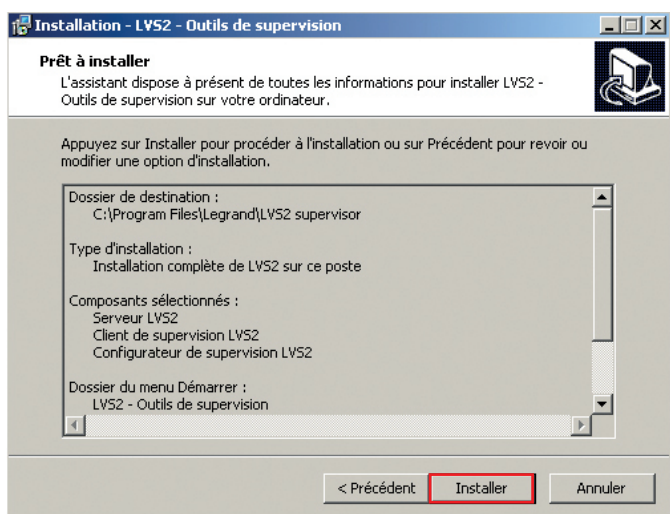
Installation - LVS2 - Outils de supervision

Prêt à installer
L'assistant dispose à présent de toutes les informations pour installer LVS2 - Outils de supervision sur votre ordinateur.

Appuyez sur Installer pour procéder à l'installation ou sur Précédent pour revoir ou modifier une option d'installation.

Dossier de destination :
C:\Program Files\Legrand\LVS2 supervisor

Type d'installation :
Installation complète de LVS2 sur ce poste

Composants sélectionnés :
Serveur LVS2
Client de supervision LVS2
Configurateur de supervision LVS2

Dossier du menu Démarrer :
LVS2 - Outils de supervision

< Précédent | Installer | Annuler